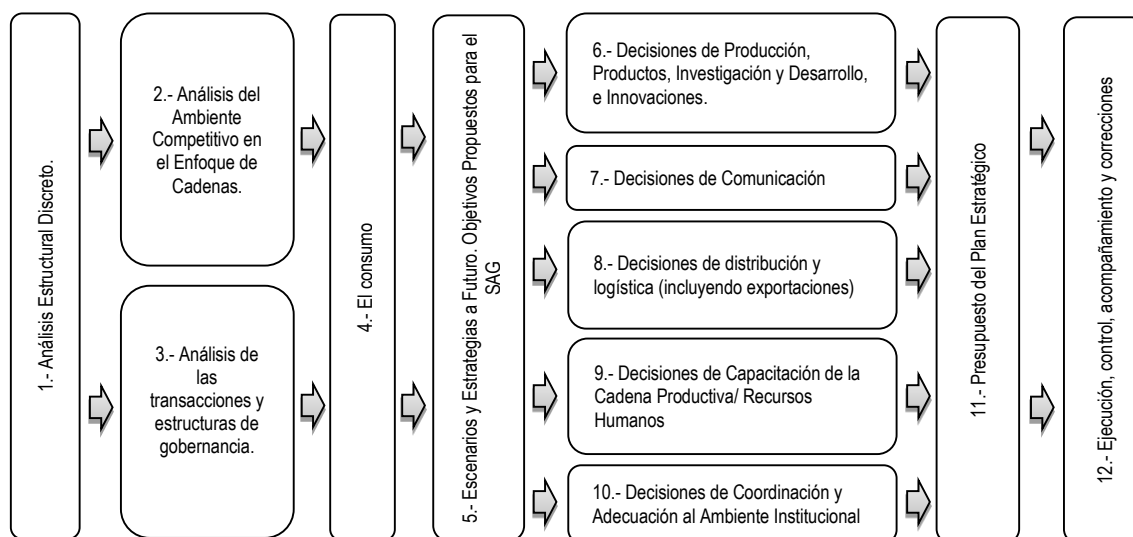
1.- Análisis Estructural Discreto.

2.- Análisis del Ambiente Competitivo en el Enfoque de Cadenas.

3.- Análisis de las transacciones y estructuras de gobernancia.

4.- El consumo

5.- Escenarios y Estrategias a Futuro. Objetivos Propuestos para el SAG

6.- Decisiones de Producción, Productos, Investigación y Desarrollo, e Innovaciones.

7.- Decisiones de Comunicación

8.- Decisiones de distribución y logística (incluyendo exportaciones)

9.- Decisiones de Capacitación de la Cadena Productiva/ Recursos Humanos

10.- Decisiones de Coordinación y Adecuación al Ambiente Institucional

11.- Presupuesto del Plan Estratégico

12.- Ejecución, control, acompañamiento y correcciones